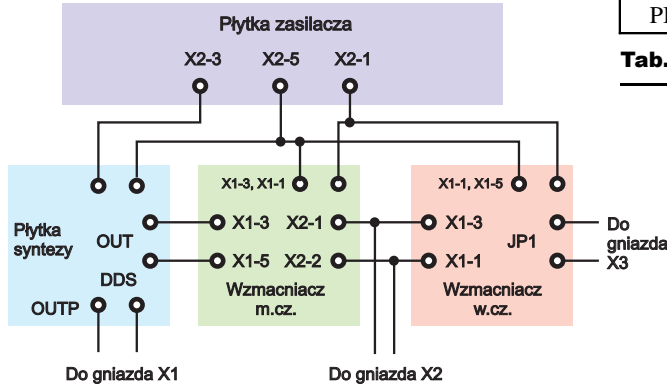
Płytka zasilacza

X2-3 X2-5 X2-1

Pł

Tab.

Płytka syntezy

OUT

DDS

OUTP

X1-3, X1-1

X1-3 X2-1

X1-5 X2-2

Wzmacniacz m.cz.

X1-1, X1-5

X1-3

JP1

X1-1

Wzmacniacz w.cz.

Do gniazda X3

Do gniazda X1

Do gniazda X2